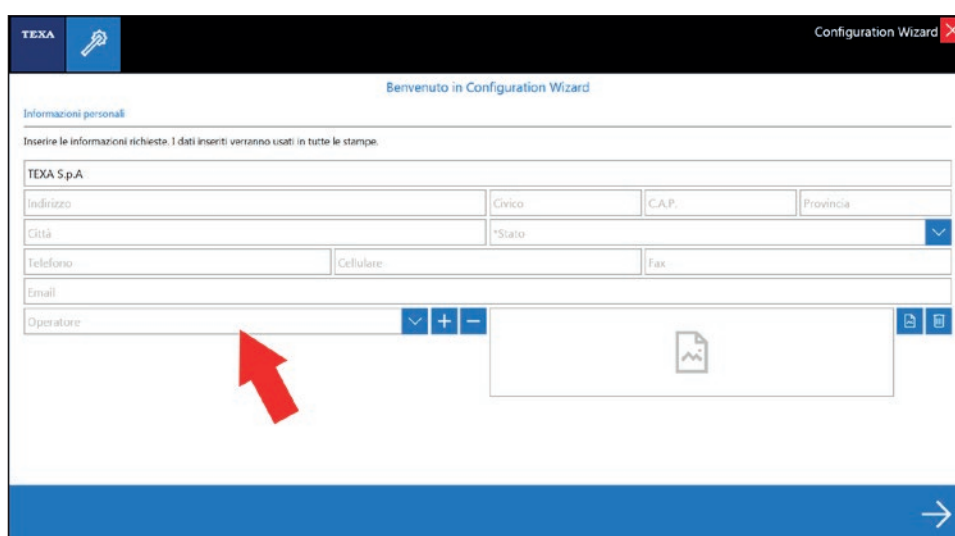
TEXA

Configuration Wizard

Benvenuto in Configuration Wizard

Informazioni personali

Inserire le informazioni richieste. I dati inseriti verranno usati in tutte le stampe.

TEXA S.p.A

Indirizzo

Civico

C.A.P.

Provincia

Città

*Stato

Telefono

Cellulare

Fax

Email

Operatore